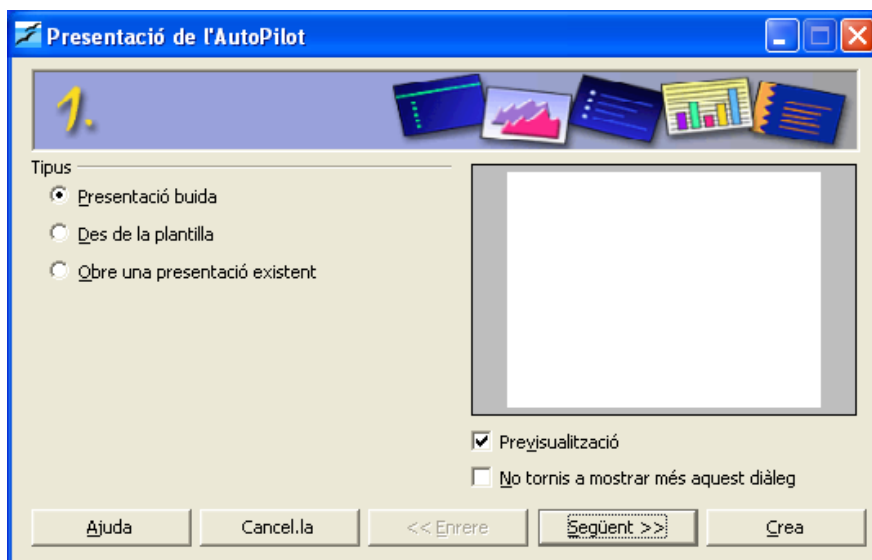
Presentació de l'AutoPilot

1.

Tipus

Presentació buida

Des de la plantilla

Obre una presentació existent

Previsualització

No tornis a mostrar més aquest diàleg

Ajuda

Cancel.la

<< Enrere

Següent >>

Crea